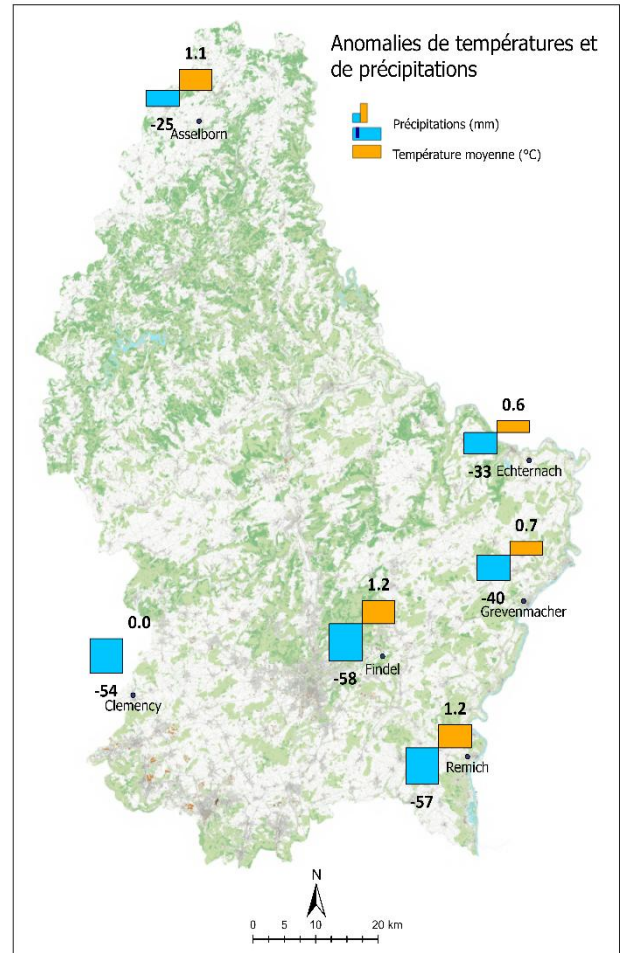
Anomalies de températures et de précipitations

Précipitations (mm)
Température moyenne (°C)

1.1
-25
Asselborn

0.6
-33
Echternach

0.7
-40
Grevenmacher

1.2
-58
Findel

0.0
-54
Clemency

1.2
-57
Remich

N
0 5 10 20 km